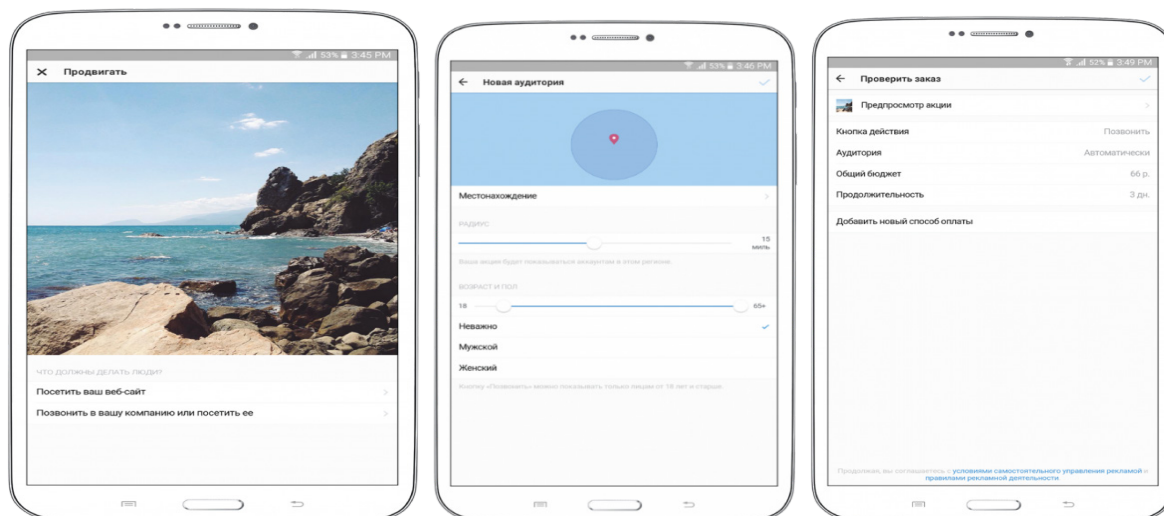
53% 3:45 PM

Продвигать

ЧТО ДОЛЖНЫ ДЕЛАТЬ ЛЮДИ?

Посетить ваш веб-сайт

Позвонить в вашу компанию или посетить ее

53% 3:46 PM

Новая аудитория

Местонахождение

РАДИУС

15 миль

Ваша акция будет показываться аккаунтам в этом регионе.

ВОЗРАСТ И ПОЛ

18

65+

Неважно

Мужской

Женский

Кнопку «Позвонить» можно показывать только лицам от 18 лет и старше.

52% 3:49 PM

Проверить заказ

Предпросмотр акции

Кнопка действия Позвонить

Аудитория Автоматически

Общий бюджет 66 р.

Продолжительность 3 дн.

Добавить новый способ оплаты

Продолжая, вы соглашаетесь с условиями самостоятельного управления рекламой и правилами рекламной деятельности